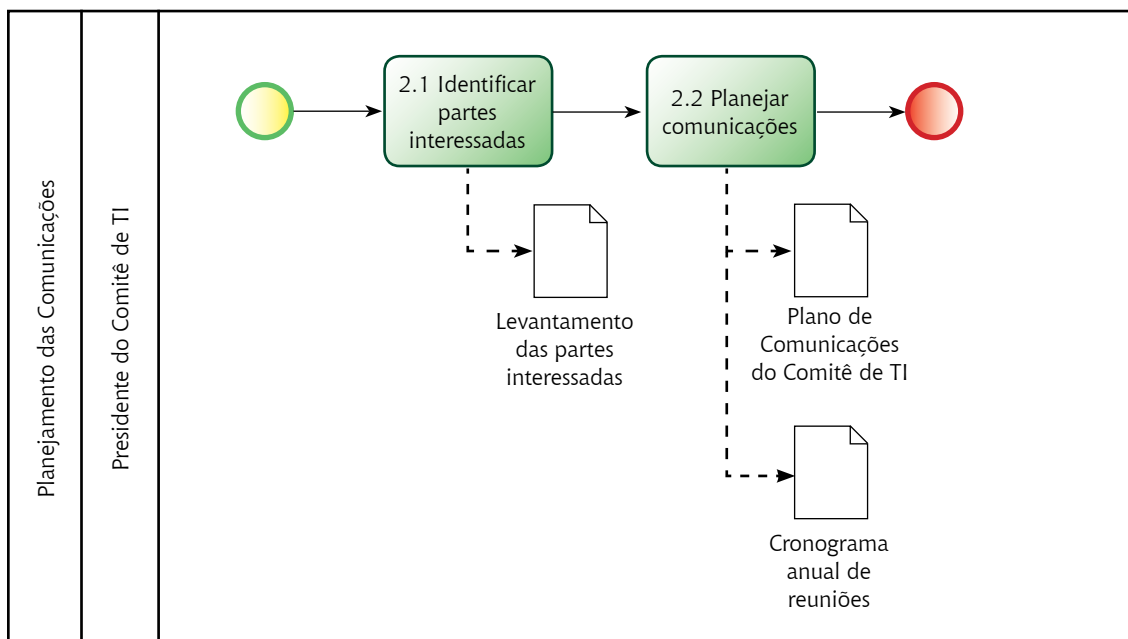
Planejamento das Comunicações

Presidente do Comitê de TI

2.1 Identificar partes interessadas

2.2 Planejar comunicações

Levantamento das partes interessadas

Plano de Comunicações do Comitê de TI

Cronograma anual de reuniões